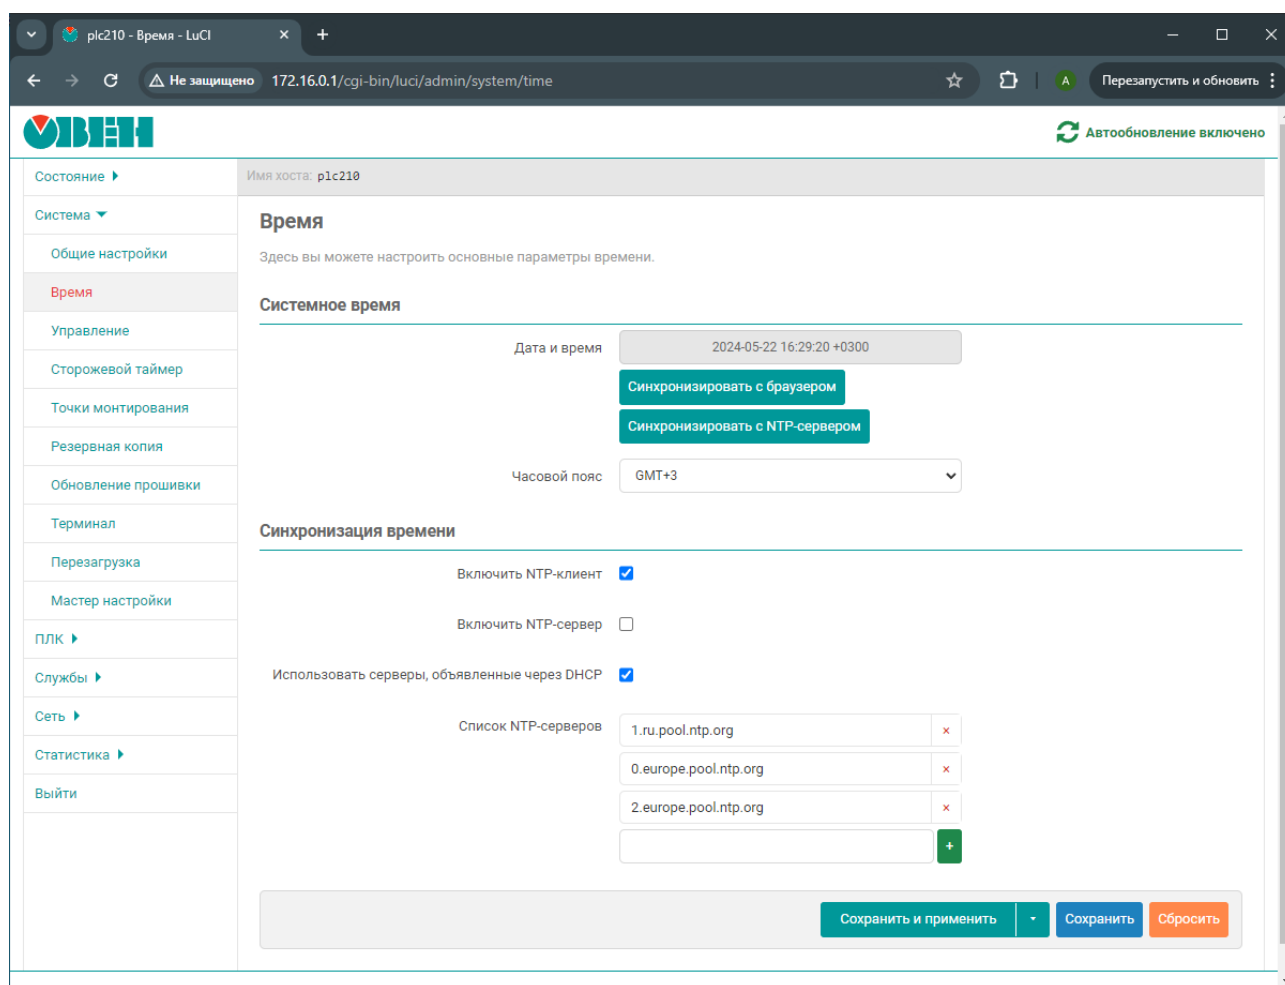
plc210 - Время - LuCI

Не защищено 172.16.0.1/cgi-bin/luci/admin/system/time

A Перезапустить и обновить

ОВЕН

Автообновление включено

Состояние
Система
Общие настройки
Время
Управление
Сторожевой таймер
Точки монтирования
Резервная копия
Обновление прошивки
Терминал
Перезагрузка
Мастер настройки
ПЛК
Службы
Сеть
Статистика
Выйти

Имя хоста: plc210

Время

Здесь вы можете настроить основные параметры времени.

Системное время

Дата и время 2024-05-22 16:29:20 +0300

Синхронизировать с браузером

Синхронизировать с NTP-сервером

Часовой пояс GMT+3

Синхронизация времени

Включить NTP-клиент

Включить NTP-сервер

Использовать серверы, объявленные через DHCP

Список NTP-серверов 1.ru.pool.ntp.org ×
0.europe.pool.ntp.org ×
2.europe.pool.ntp.org ×
+

Сохранить и применить Сохранить Сбросить